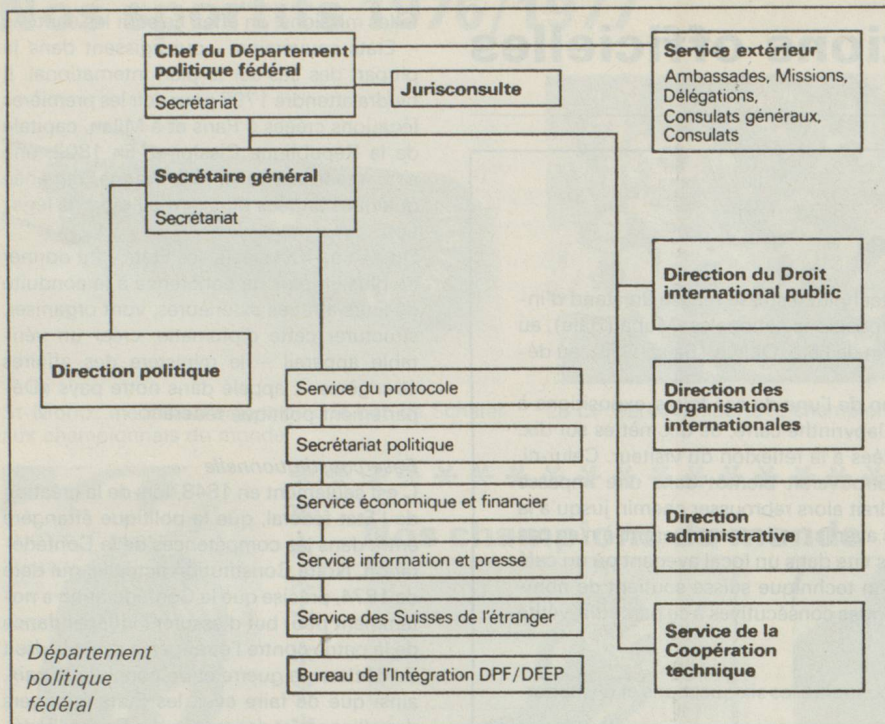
Chef du Département politique fédéral

Secrétariat

Jurisconsulte

Service extérieur

Ambassades, Missions, Délégations, Consulats généraux, Consulats

Secrétaire général

Secrétariat

Direction du Droit international public

Direction politique

Service du protocole

Secrétariat politique

Direction des Organisations internationales

Service économique et financier

Service information et presse

Direction administrative

Service des Suisses de l'étranger

Bureau de l'Intégration DPF/DFEP

Service de la Coopération technique

Département politique fédéral